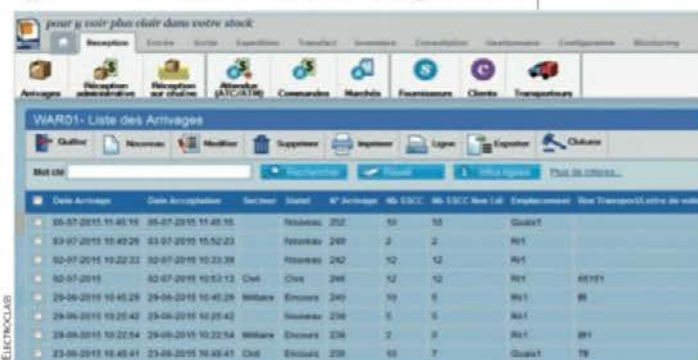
pour y voir plus clair dans votre stock

Reception Entrée Sortie Expédition Transfert Inventaire Consultation Gestionnaire Configuration Monitoring

Arrivages Réception administrative Réception sur ordre Attendue (ATC/ATM) Commandes Marchés Fournisseurs Clients Transporteurs

WAR01 - Liste des Arrivages

Quitter Nouveau Modifier Supprimer Imprimer Ligne Exporter Clôture

Mot clé Rechercher Reset Afficher Plus de critères...

| | Date Arrivage | Date Acceptation | Secteur | Statut | N° Arrivage | Nb SSCC | Nb SSCC Non Lié | Emplacement | Bon Transport/Lettre de voiture |
|---|---|---|---|---|---|---|---|---|---|
| | 05-07-2015 11:45:16 | 05-07-2015 11:45:16 | | Nouveau | 252 | 10 | 10 | Quai1 | |
| | 03-07-2015 15:49:26 | 03-07-2015 15:52:23 | | Nouveau | 249 | 2 | 2 | RI1 | |
| | 02-07-2015 10:22:32 | 02-07-2015 10:23:39 | | Nouveau | 242 | 12 | 12 | RI1 | |
| | 02-07-2015 | 02-07-2015 10:53:13 | Civil | Clos | 246 | 12 | 12 | RI1 | 65101 |
| | 29-06-2015 10:45:29 | 29-06-2015 10:45:29 | Militaire | Encours | 240 | 10 | 5 | RI1 | 85 |
| | 29-06-2015 10:25:42 | 29-06-2015 10:25:42 | | Nouveau | 238 | 5 | 5 | RI1 | |
| | 29-06-2015 10:22:54 | 29-06-2015 10:22:54 | Militaire | Encours | 236 | 2 | 2 | RI1 | 261 |
| | 23-06-2015 16:45:41 | 23-06-2015 16:45:41 | Civil | Encours | 235 | 10 | 7 | Quai1 | 78 |

ELECTROCLASS